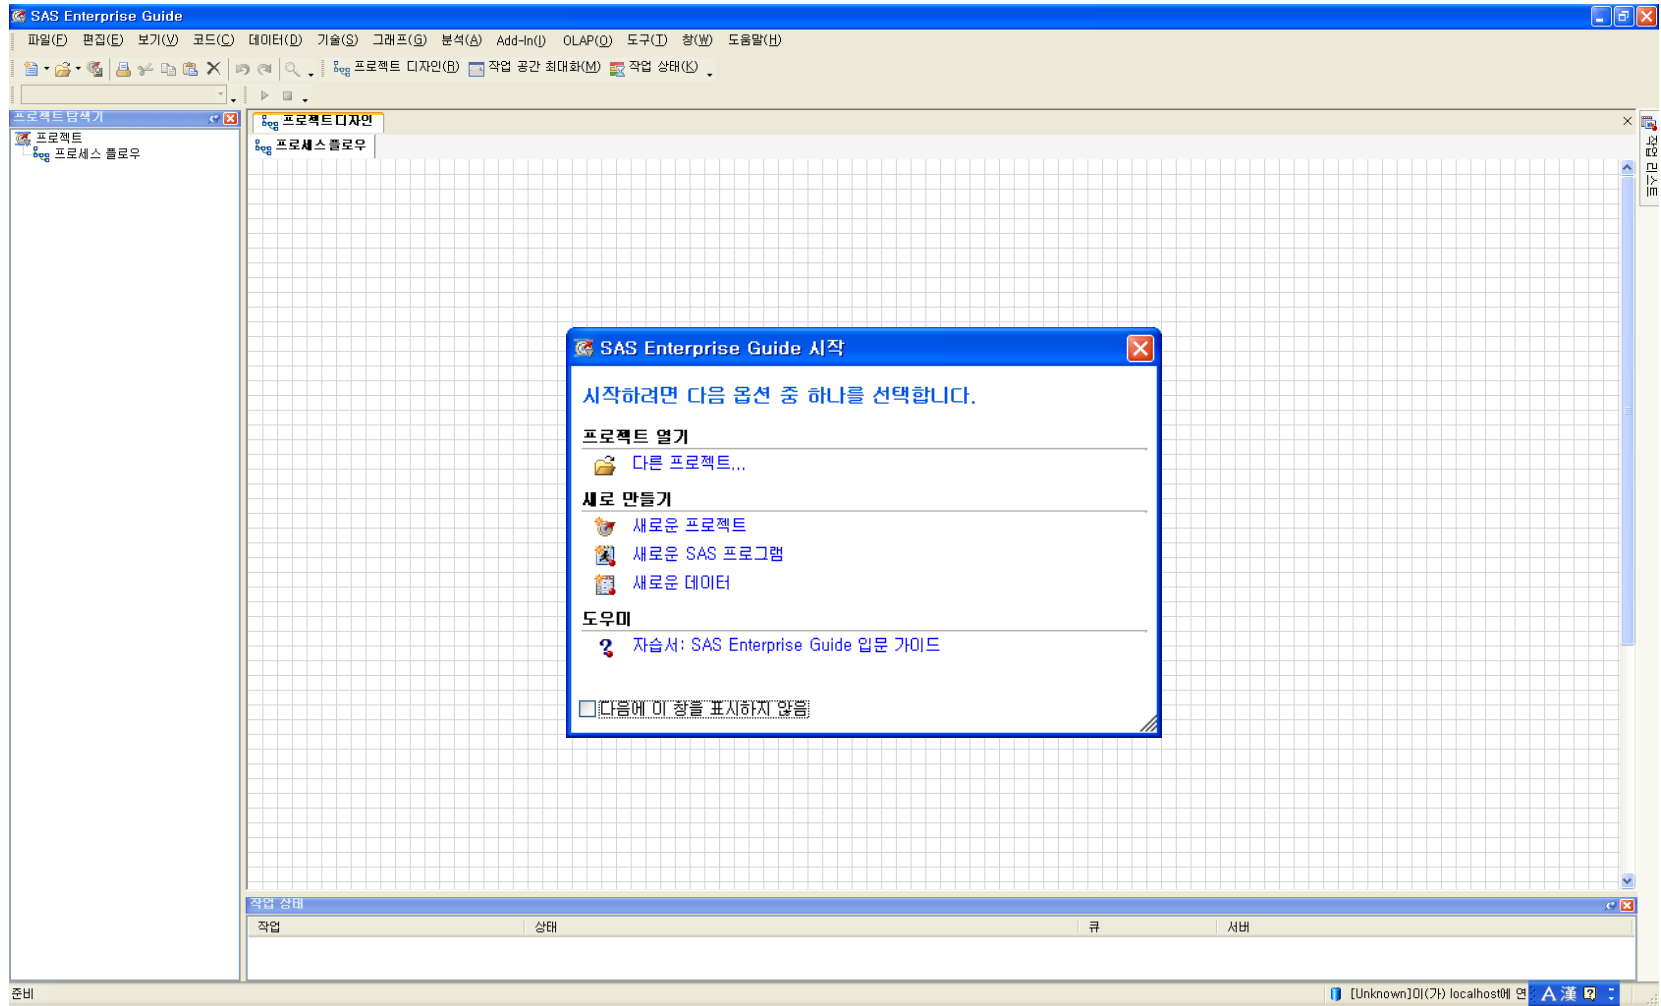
SAS Enterprise Guide

파일(F) 편집(E) 보기(V) 코드(C) 데이터(D) 기술(S) 그래프(G) 분석(A) Add-In(I) OLAP(O) 도구(T) 창(W) 도움말(H)

프로젝트 디자인(B) 작업 공간 최대화(M) 작업 상태(K)

프로젝트 탐색기

프로젝트

프로세스 플로우

프로젝트 디자인

프로세스 플로우

작업 리스트

SAS Enterprise Guide 시작

시작하려면 다음 옵션 중 하나를 선택합니다.

프로젝트 열기

다른 프로젝트...

새로 만들기

새로운 프로젝트

새로운 SAS 프로그램

새로운 데이터

도우미

자습서: SAS Enterprise Guide 입문 가이드

다음에 이 창을 표시하지 않음

작업 상태

| 작업 | 상태 | 큐 | 서버 |
|---|---|---|---|

준비

[Unknown]이(가) localhost에 연